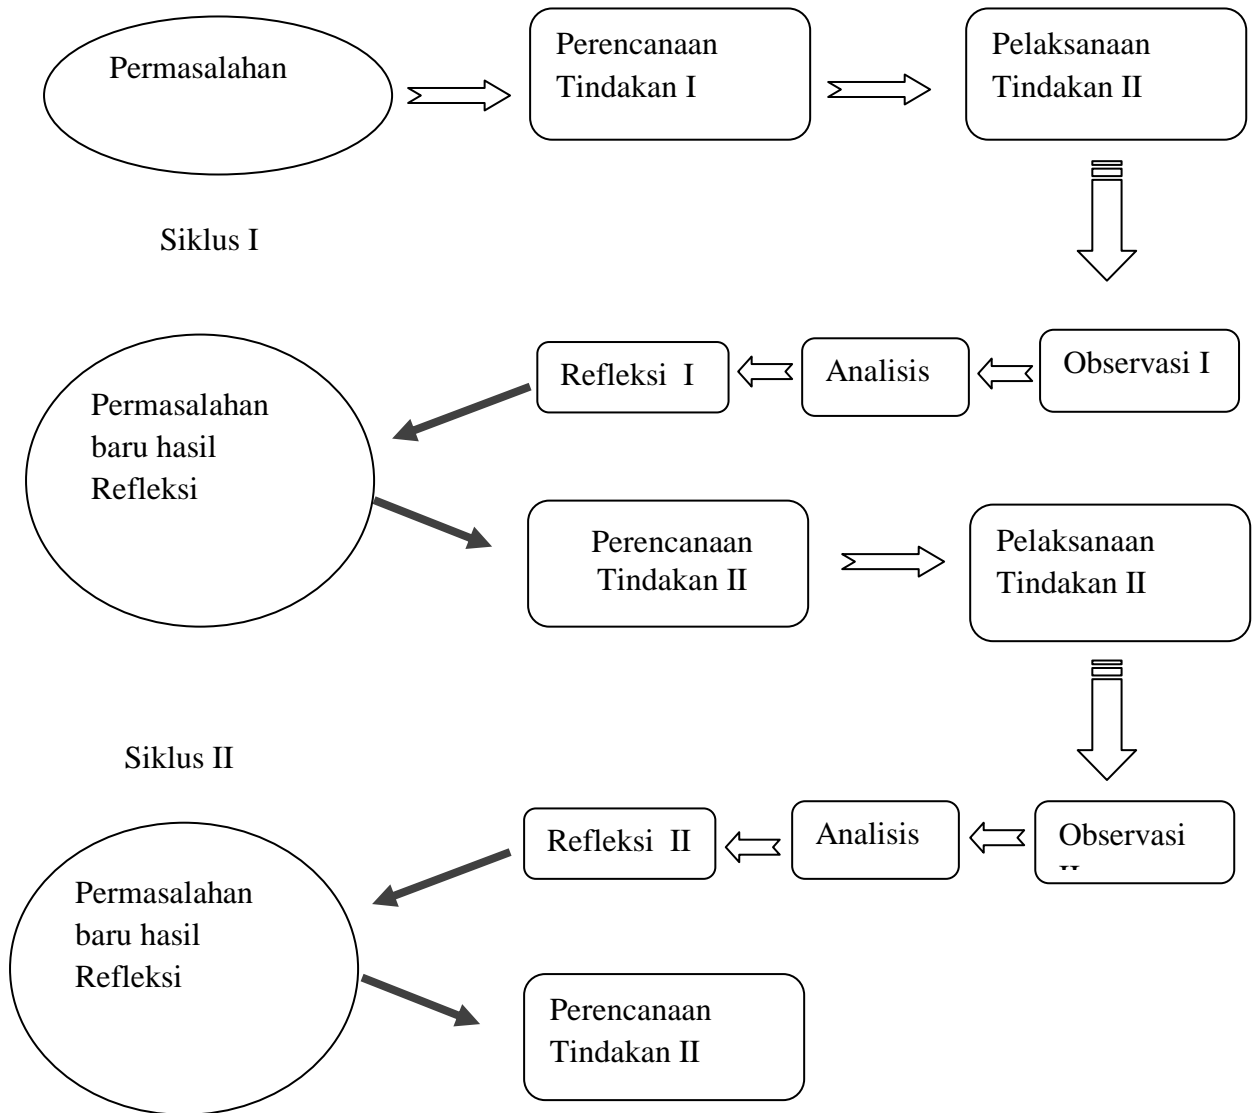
Permasalahan

Perencanaan Tindakan I

Pelaksanaan Tindakan II

Siklus I

Refleksi I

Analisis

Observasi I

Permasalahan baru hasil Refleksi

Perencanaan Tindakan II

Pelaksanaan Tindakan II

Siklus II

Refleksi II

Analisis

Observasi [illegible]

Permasalahan baru hasil Refleksi

Perencanaan Tindakan II